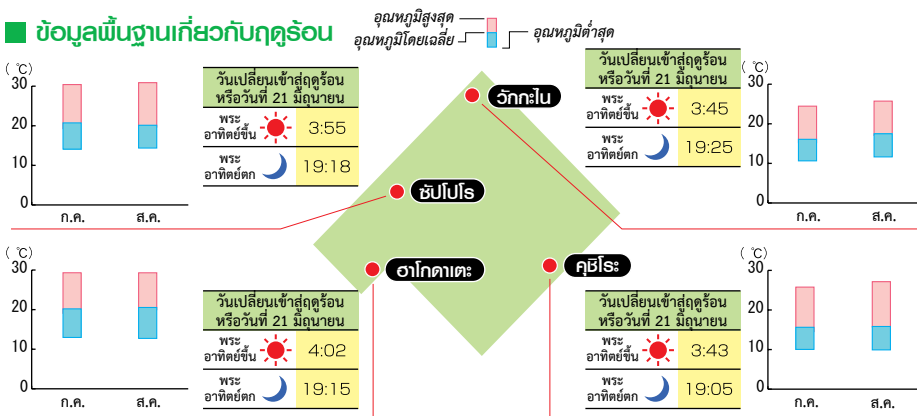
ข้อมูลพื้นฐานเกี่ยวกับฤดูร้อน

อุณหภูมิสูงสุด
อุณหภูมิโดยเฉลี่ย
อุณหภูมิต่ำสุด

( ℃)
30
20
10
0
ก.ค.
ส.ค.

| วันเปลี่ยนเข้าสู่ฤดูร้อน หรือวันที่ 21 มิถุนายน | |
|---|---|
| พระอาทิตย์ขึ้น | 3:55 |
| พระอาทิตย์ตก | 19:18 |

วักกะไน

| วันเปลี่ยนเข้าสู่ฤดูร้อน หรือวันที่ 21 มิถุนายน | |
|---|---|
| พระอาทิตย์ขึ้น | 3:45 |
| พระอาทิตย์ตก | 19:25 |

( ℃)
30
20
10
0
ก.ค.
ส.ค.

ซัปโปโร

( ℃)
30
20
10
0
ก.ค.
ส.ค.

ฮาโกดาเตะ

คุชิโระ

| วันเปลี่ยนเข้าสู่ฤดูร้อน หรือวันที่ 21 มิถุนายน | |
|---|---|
| พระอาทิตย์ขึ้น | 4:02 |
| พระอาทิตย์ตก | 19:15 |

| วันเปลี่ยนเข้าสู่ฤดูร้อน หรือวันที่ 21 มิถุนายน | |
|---|---|
| พระอาทิตย์ขึ้น | 3:43 |
| พระอาทิตย์ตก | 19:05 |

( ℃)
30
20
10
0
ก.ค.
ส.ค.